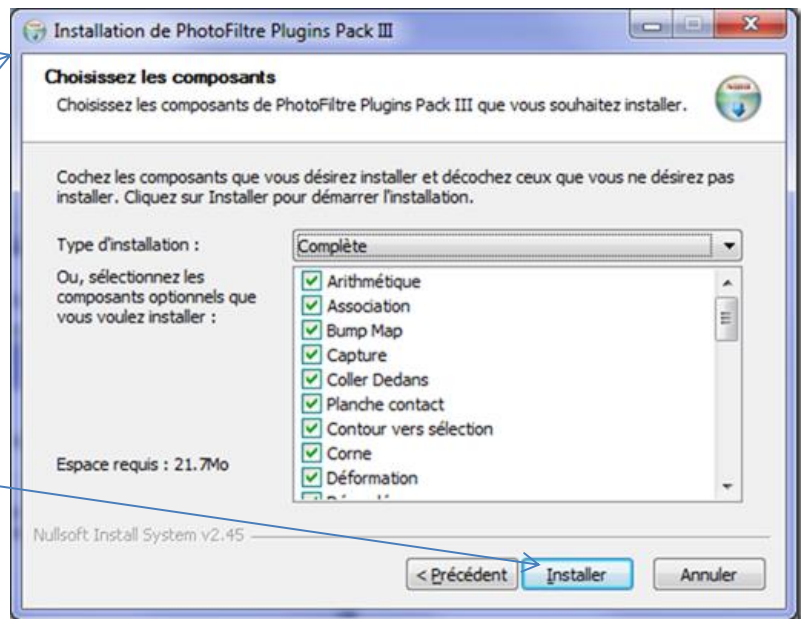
Installation de PhotoFiltre Plugins Pack III

Choisissez les composants

Choisissez les composants de PhotoFiltre Plugins Pack III que vous souhaitez installer.

Cochez les composants que vous désirez installer et décochez ceux que vous ne désirez pas installer. Cliquez sur Installer pour démarrer l'installation.

Type d'installation :

Complète

Ou, sélectionnez les composants optionnels que vous voulez installer :

Arithmétique
Association
Bump Map
Capture
Coller Dedans
Planche contact
Contour vers sélection
Corne
Déformation
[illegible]

Espace requis : 21.7Mo

Nullsoft Install System v2.45

< Précédent

Installer

Annuler